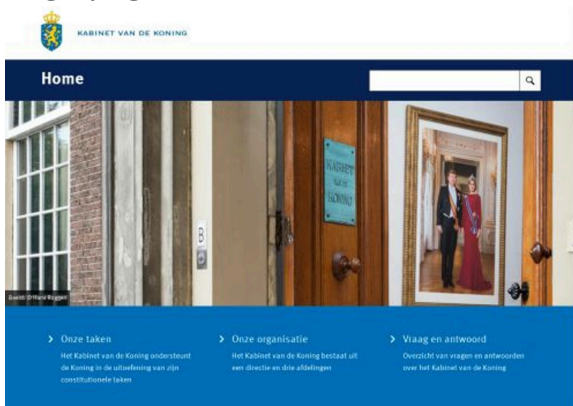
KABINET VAN DE KONING

Home

KABINET VAN DE KONING

Beeld: © Marie Rogers

Onze taken
Het Kabinet van de Koning ondersteunt de Koning in de uitoefening van zijn constitutionele taken

Onze organisatie
Het Kabinet van de Koning bestaat uit een directie en drie afdelingen

Vraag en antwoord
Overzicht van vragen en antwoorden over het Kabinet van de Koning